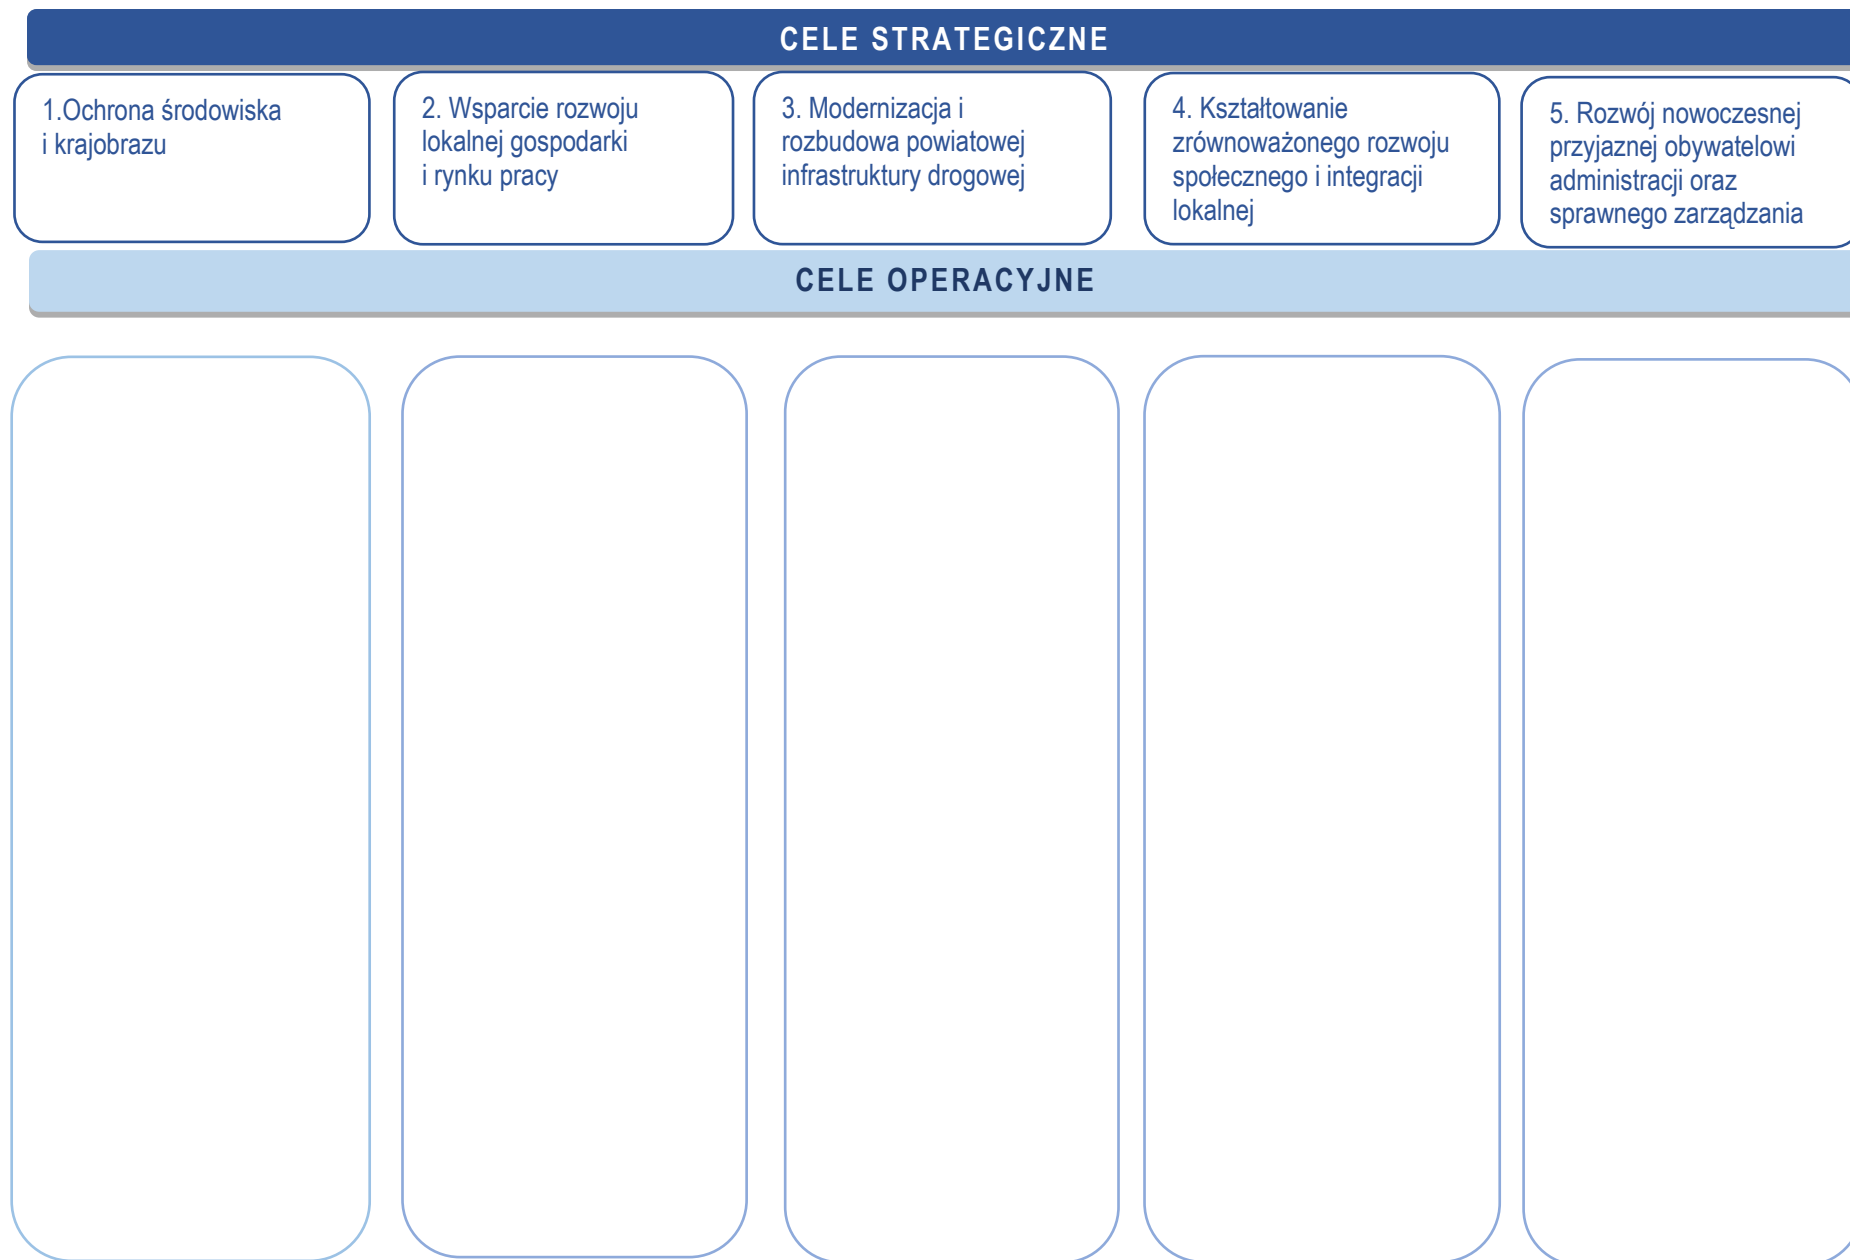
CELE STRATEGICZNE

1.Ochrona środowiska i krajobrazu

2. Wsparcie rozwoju lokalnej gospodarki i rynku pracy

3. Modernizacja i rozbudowa powiatowej infrastruktury drogowej

4. Kształtowanie zrównoważonego rozwoju społecznego i integracji lokalnej

5. Rozwój nowoczesnej przyjaznej obywatelowi administracji oraz sprawnego zarządzania

CELE OPERACYJNE